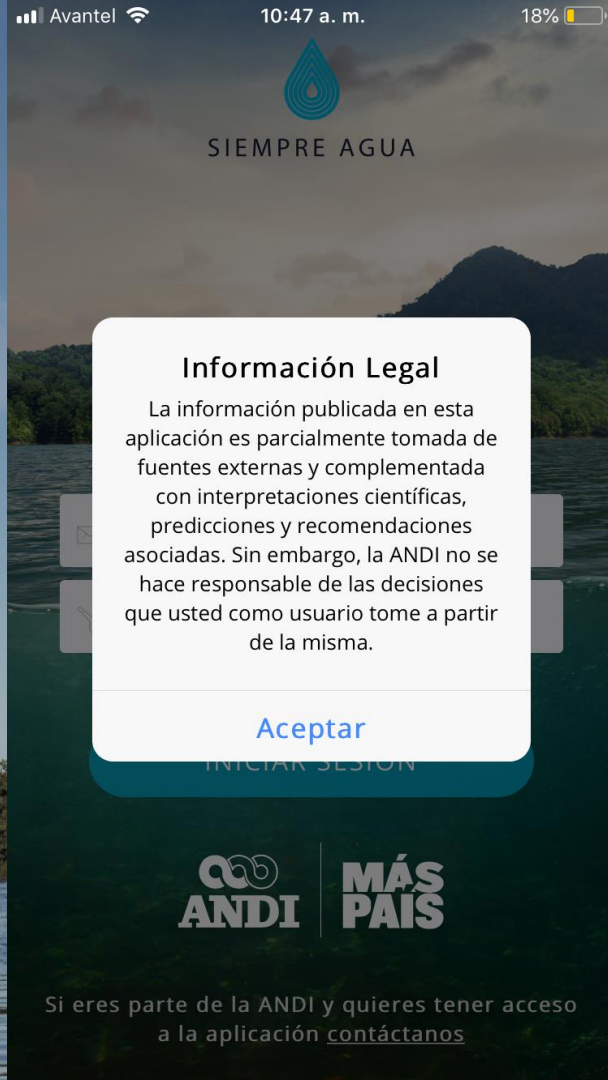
Avantel 10:47 a. m. 18%

SIEMPRE AGUA

Información Legal

La información publicada en esta aplicación es parcialmente tomada de fuentes externas y complementada con interpretaciones científicas, predicciones y recomendaciones asociadas. Sin embargo, la ANDI no se hace responsable de las decisiones que usted como usuario tome a partir de la misma.

Aceptar

INICIAR SESIÓN

ANDI MÁS PAÍS

Si eres parte de la ANDI y quieres tener acceso a la aplicación contáctanos